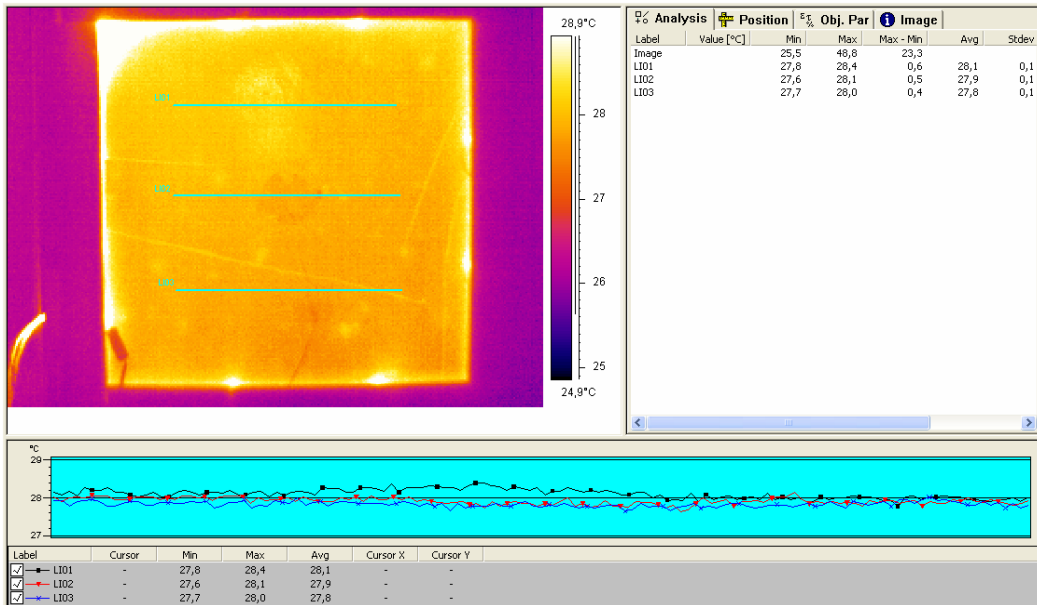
LI01

LI02

LI03

28,9°C

28

27

26

25

24,9°C

Analysis | Position | Obj. Par | Image

| Label | Value [°C] | Min | Max | Max - Min | Avg | Stdev |
|---|---|---|---|---|---|---|
| Image | | 25,5 | 48,8 | 23,3 | | |
| LI01 | | 27,8 | 28,4 | 0,6 | 28,1 | 0,1 |
| LI02 | | 27,6 | 28,1 | 0,5 | 27,9 | 0,1 |
| LI03 | | 27,7 | 28,0 | 0,4 | 27,8 | 0,1 |

°C

29

28

27

| Label | Cursor | Min | Max | Avg | Cursor X | Cursor Y |
|---|---|---|---|---|---|---|
| LI01 | - | 27,8 | 28,4 | 28,1 | - | - |
| LI02 | - | 27,6 | 28,1 | 27,9 | - | - |
| LI03 | - | 27,7 | 28,0 | 27,8 | - | - |